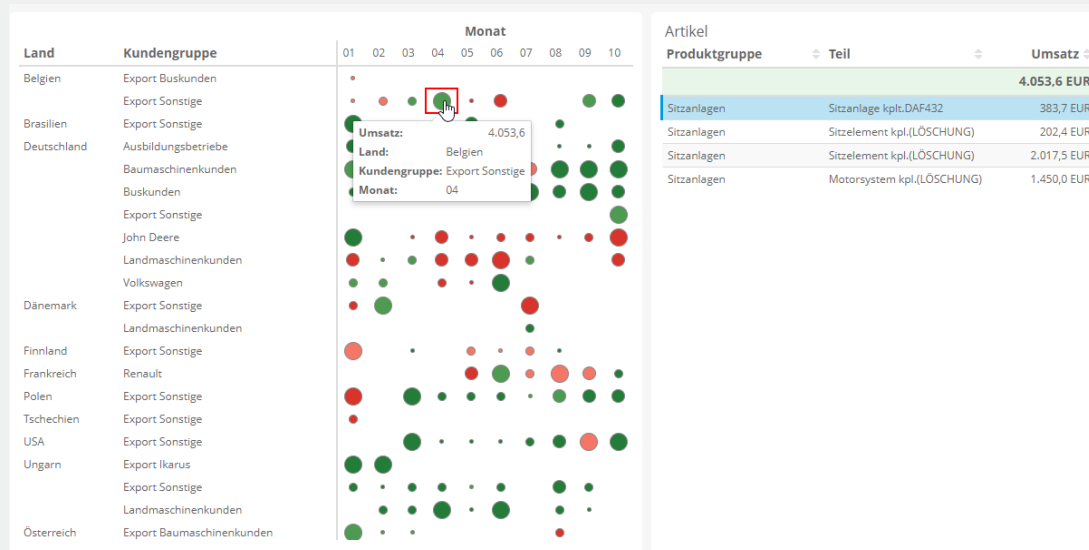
Monat

| Land | Kundengruppe | 01 | 02 | 03 | 04 | 05 | 06 | 07 | 08 | 09 | 10 |
|---|---|---|---|---|---|---|---|---|---|---|---|
| Belgien | Export Buskunden | | | | | | | | | | |
| | Export Sonstige | | | | | | | | | | |
| Brasilien | Export Sonstige | | | | | | | | | | |
| Deutschland | Ausbildungsbetriebe | | | | | | | | | | |
| | Baumaschinenkunden | | | | | | | | | | |
| | Buskunden | | | | | | | | | | |
| | Export Sonstige | | | | | | | | | | |
| | John Deere | | | | | | | | | | |
| | Landmaschinenkunden | | | | | | | | | | |
| | Volkswagen | | | | | | | | | | |
| Dänemark | Export Sonstige | | | | | | | | | | |
| | Landmaschinenkunden | | | | | | | | | | |
| Finnland | Export Sonstige | | | | | | | | | | |
| Frankreich | Renault | | | | | | | | | | |
| Polen | Export Sonstige | | | | | | | | | | |
| Tschechien | Export Sonstige | | | | | | | | | | |
| USA | Export Sonstige | | | | | | | | | | |
| Ungarn | Export Ikarus | | | | | | | | | | |
| | Export Sonstige | | | | | | | | | | |
| | Landmaschinenkunden | | | | | | | | | | |
| Österreich | Export Baumaschinenkunden | | | | | | | | | | |

Umsatz: 4.053,6
Land: Belgien
Kundengruppe: Export Sonstige
Monat: 04

Artikel

| Produktgruppe | Teil | Umsatz |
|---|---|---|
| | | 4.053,6 EUR |
| Sitzanlagen | Sitzanlage kplt.DAF432 | 383,7 EUR |
| Sitzanlagen | Sitzelement kpl.(LÖSCHUNG) | 202,4 EUR |
| Sitzanlagen | Sitzelement kpl.(LÖSCHUNG) | 2.017,5 EUR |
| Sitzanlagen | Motorsystem kpl.(LÖSCHUNG) | 1.450,0 EUR |